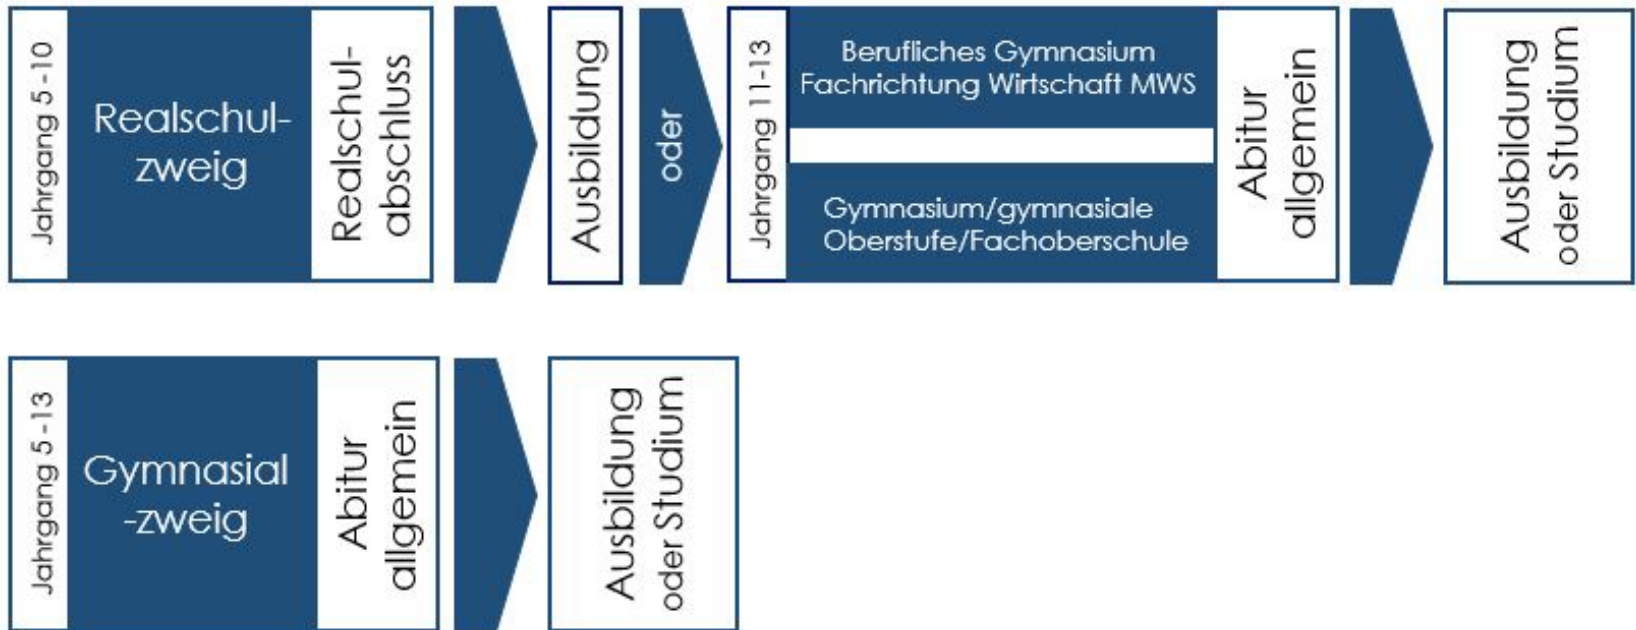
Jahrgang 5 -10

Realschulzweig

Realschulabschluss

Ausbildung

oder

Jahrgang 11-13

Berufliches Gymnasium Fachrichtung Wirtschaft MWS

Gymnasium/gymnasiale Oberstufe/Fachoberschule

Abitur allgemein

Ausbildung oder Studium

Jahrgang 5 -13

Gymnasial -zweig

Abitur allgemein

Ausbildung oder Studium